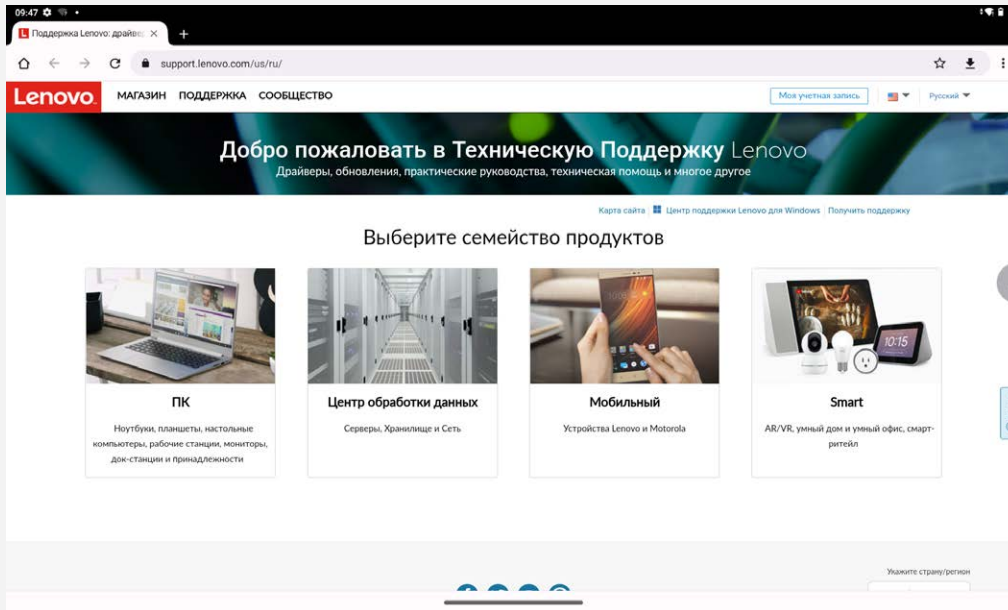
09:47

Поддержка Lenovo: драйве ×

support.lenovo.com/us/ru/

Lenovo МАГАЗИН ПОДДЕРЖКА СООБЩЕСТВО

Моя учетная запись

Русский

Добро пожаловать в Техническую Поддержку Lenovo

Драйверы, обновления, практические руководства, техническая помощь и многое другое

Карта сайта | Центр поддержки Lenovo для Windows | Получить поддержку

Выберите семейство продуктов

ПК

Ноутбуки, планшеты, настольные компьютеры, рабочие станции, мониторы, док-станции и принадлежности

Центр обработки данных

Серверы, Хранилище и Сеть

Мобильный

Устройства Lenovo и Motorola

Smart

AR/VR, умный дом и умный офис, смарт-ритейл

10:15

Укажите страну/регион